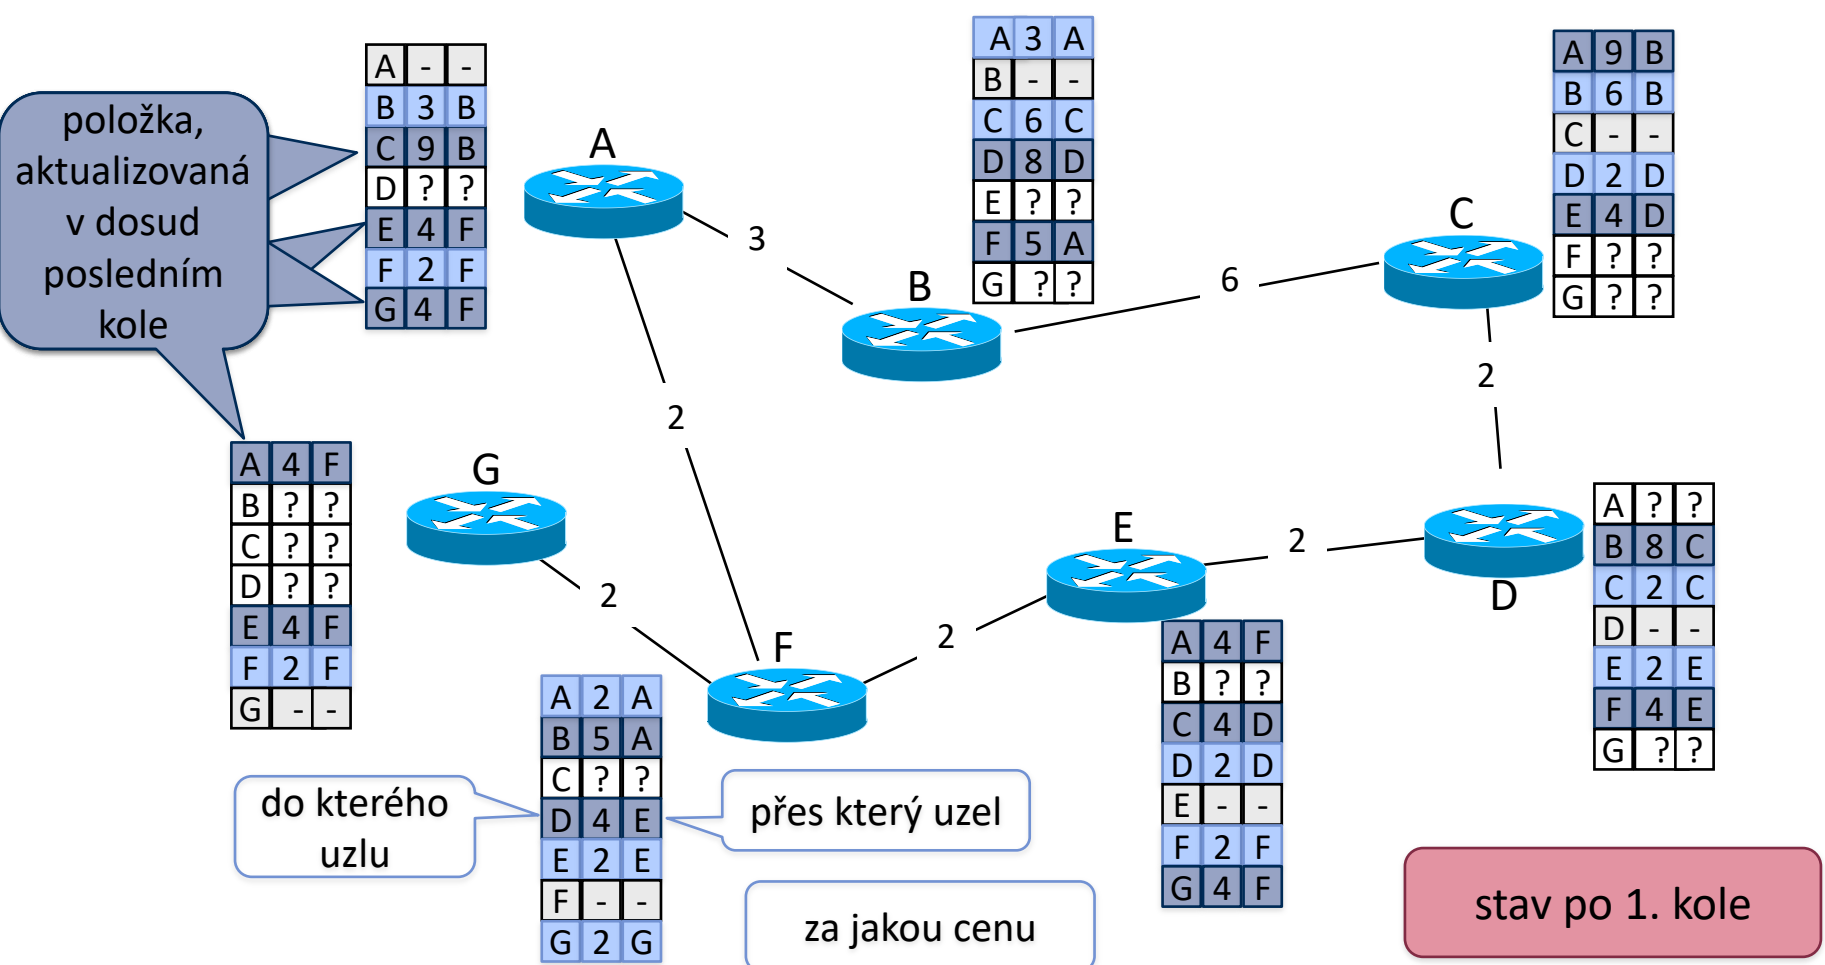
položka, aktualizovaná v dosud posledním kole

| A | - | - |
|---|---|---|
| B | 3 | B |
| C | 9 | B |
| D | ? | ? |
| E | 4 | F |
| F | 2 | F |
| G | 4 | F |

A

| A | 3 | A |
|---|---|---|
| B | - | - |
| C | 6 | C |
| D | 8 | D |
| E | ? | ? |
| F | 5 | A |
| G | ? | ? |

| A | 9 | B |
|---|---|---|
| B | 6 | B |
| C | - | - |
| D | 2 | D |
| E | 4 | D |
| F | ? | ? |
| G | ? | ? |

3

B

6

C

2

2

| A | 4 | F |
|---|---|---|
| B | ? | ? |
| C | ? | ? |
| D | ? | ? |
| E | 4 | F |
| F | 2 | F |
| G | - | - |

G

E

2

D

| A | ? | ? |
|---|---|---|
| B | 8 | C |
| C | 2 | C |
| D | - | - |
| E | 2 | E |
| F | 4 | E |
| G | ? | ? |

2

2

F

| A | 4 | F |
|---|---|---|
| B | ? | ? |
| C | 4 | D |
| D | 2 | D |
| E | - | - |
| F | 2 | F |
| G | 4 | F |

| A | 2 | A |
|---|---|---|
| B | 5 | A |
| C | ? | ? |
| D | 4 | E |
| E | 2 | E |
| F | - | - |
| G | 2 | G |

do kterého uzlu

přes který uzel

za jakou cenu

stav po 1. kole